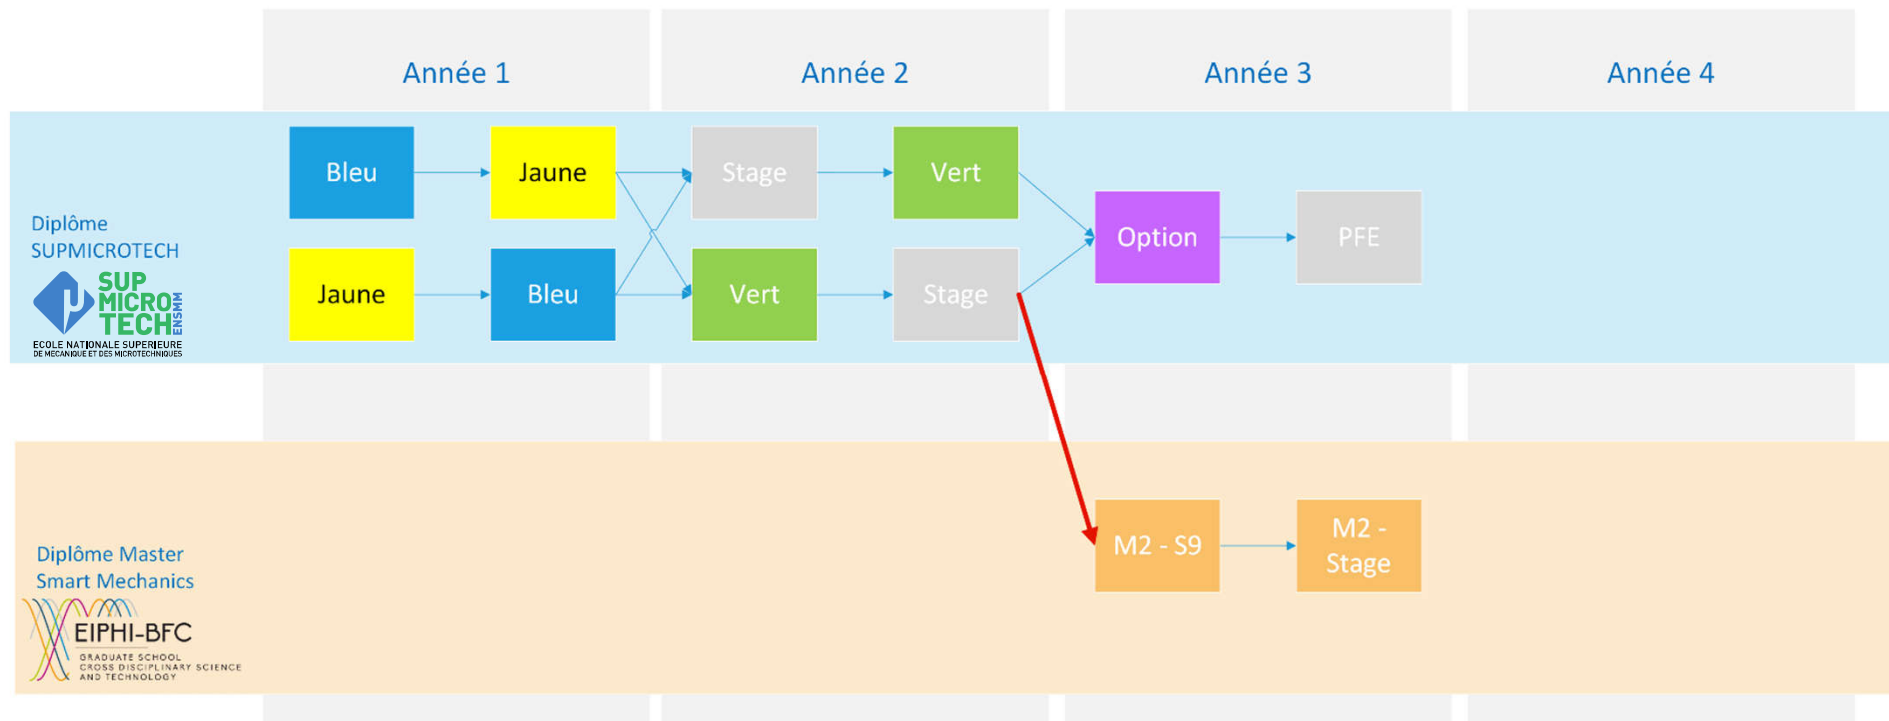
Année 1

Année 2

Année 3

Année 4

Diplôme SUPMICROTECH

SUP MICRO TECH ENSMM
ECOLE NATIONALE SUPERIEURE DE MECANIQUE ET DES MICROTECHNIQUES

Bleu

Jaune

Stage

Vert

Jaune

Bleu

Vert

Stage

Option

PFE

Diplôme Master Smart Mechanics

EIPHI-BFC
GRADUATE SCHOOL CROSS DISCIPLINARY SCIENCE AND TECHNOLOGY

M2 - S9

M2 - Stage